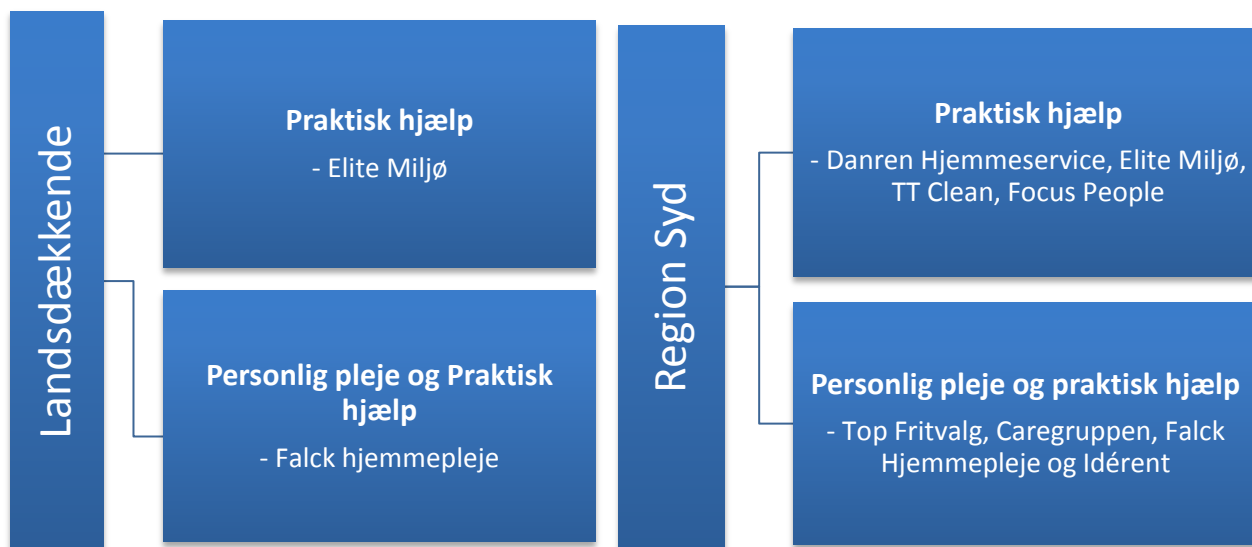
Landsdækkende

Praktisk hjælp

- Elite Miljø

Personlig pleje og Praktisk hjælp

- Falck hjemmepleje

Region Syd

Praktisk hjælp

- Danren Hjemmeservice, Elite Miljø, TT Clean, Focus People

Personlig pleje og praktisk hjælp

- Top Fritvalg, Caregruppen, Falck Hjemmepleje og Idérent